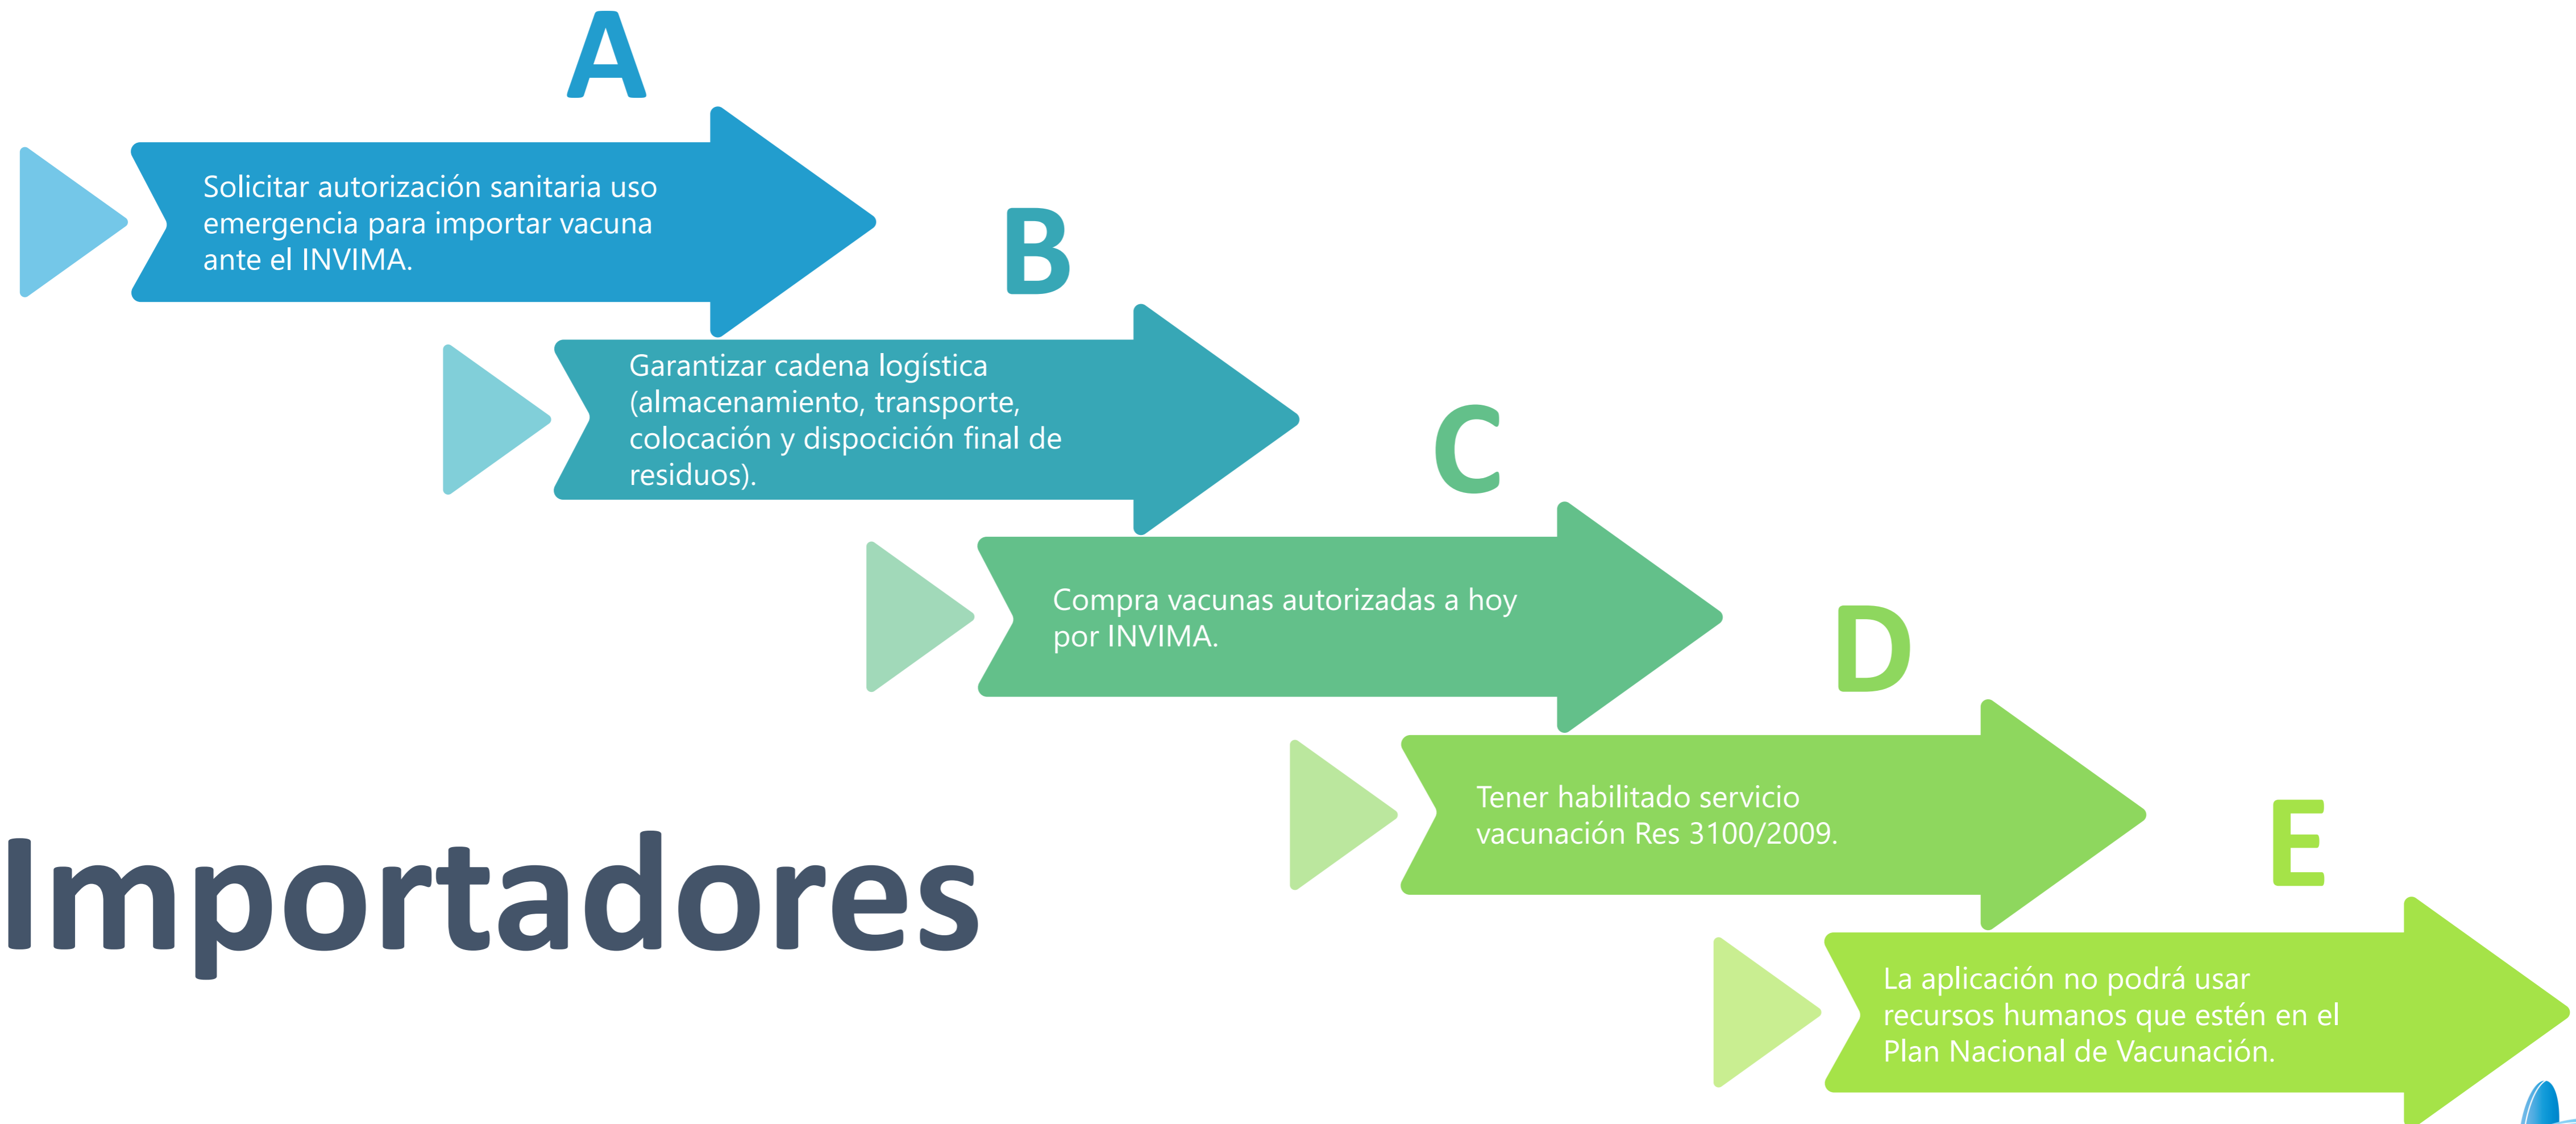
A

Solicitar autorización sanitaria uso emergencia para importar vacuna ante el INVIMA.

B

Garantizar cadena logística (almacenamiento, transporte, colocación y dispocición final de residuos).

C

Compra vacunas autorizadas a hoy por INVIMA.

D

Tener habilitado servicio vacunación Res 3100/2009.

E

La aplicación no podrá usar recursos humanos que estén en el Plan Nacional de Vacunación.

Importadores